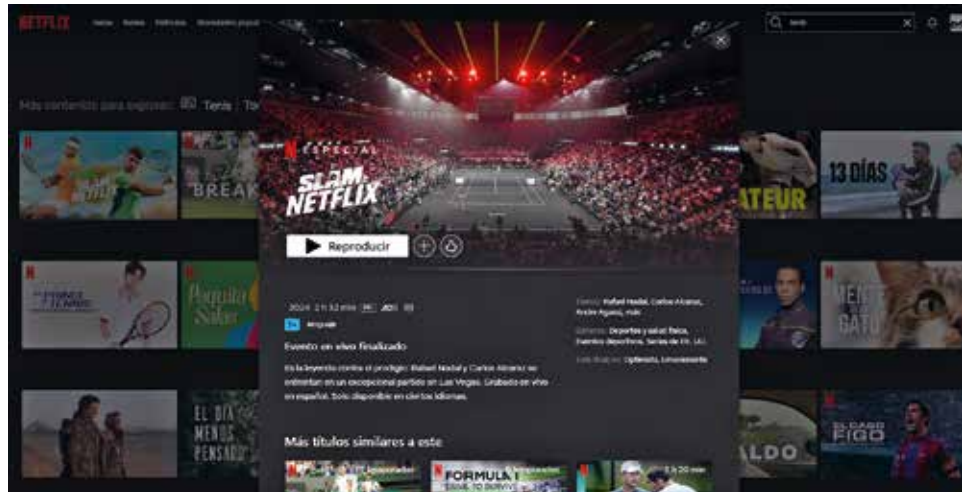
NETFLIX

Inicio Series Películas Novedades populares

tenis

Más contenidos para explorar: Tenis | To

ESPECIAL

SLAM NETFLIX

Reproducir

2024 2 h 32 min HD

Evento en vivo finalizado

Es la leyenda contra el prodigio: Rafael Nadal y Carlos Alcaraz se enfrentan en un excepcional partido en Las Vegas. Grabado en vivo en español. Solo disponible en ciertos idiomas.

Elenco: Rafael Nadal, Carlos Alcaraz, Andre Agassi, más

Géneros: Deportes y salud física, Eventos deportivos, Series de EE. UU.

Este título es: Optimista, Emocionante

Más títulos similares a este

BREAK

Pequeña Salar

EL DÍA MENOS PENSADO

ATEUR

13 DÍAS

MENTE GATO

ALDO

EL CASO FIGO

FORMULA 1

1 h 20 min